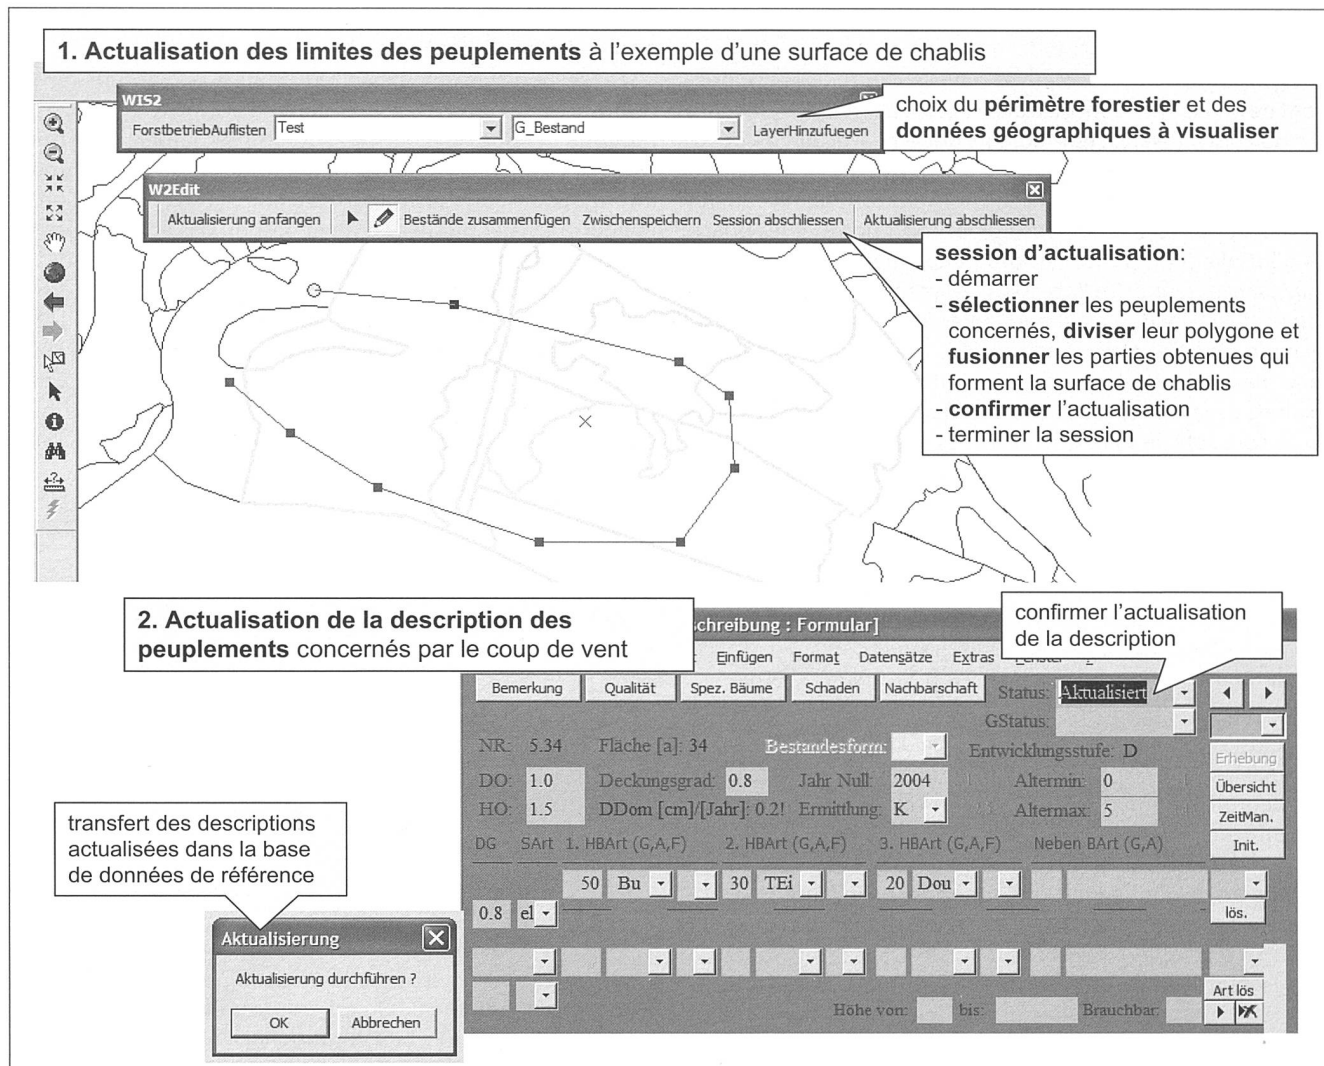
**1. Actualisation des limites des peuplements** à l'exemple d'une surface de chablis

WIS2

ForstbetriebAuflisten Test G_Bestand LayerHinzufuegen

choix du **périmètre forestier** et des **données géographiques à visualiser**

W2Edit

Aktualisierung anfangen Bestände zusammenfügen Zwischenspeichern Session abschliessen Aktualisierung abschliessen

**session d'actualisation**:
- démarrer
- **sélectionner** les peuplements concernés, **diviser** leur polygone et **fusionner** les parties obtenues qui forment la surface de chablis
- **confirmer** l'actualisation
- terminer la session

**2. Actualisation de la description des peuplements** concernés par le coup de vent

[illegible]chreibung : Formular]

confirmer l'actualisation de la description

Einfügen Format Datensätze Extras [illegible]

Bemerkung Qualität Spez. Bäume Schaden Nachbarschaft Status: Aktualisiert

GStatus:

NR: 5.34 Fläche [a]: 34 Bestandesform: Entwicklungsstufe: D

DO: 1.0 Deckungsgrad: 0.8 Jahr Null: 2004 Altermin: 0

HO: 1.5 DDom [cm]/[Jahr]: 0.2! Ermittlung: K Altermax: 5

Erhebung Übersicht ZeitMan. Init.

DG SArt 1. HBArt (G,A,F) 2. HBArt (G,A,F) 3. HBArt (G,A,F) Neben BArt (G,A)

50 Bu 30 TEi 20 Dou

0.8 el

lös.

transfert des descriptions actualisées dans la base de données de référence

Aktualisierung

Aktualisierung durchführen ?

OK Abbrechen

Höhe von: bis: Brauchbar:

Art lös